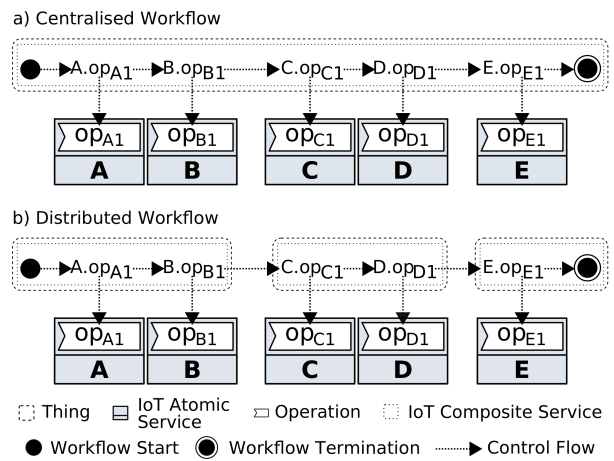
a) Centralised Workflow

A.op$_{A1}$ B.op$_{B1}$ C.op$_{C1}$ D.op$_{D1}$ E.op$_{E1}$

op$_{A1}$ op$_{B1}$ op$_{C1}$ op$_{D1}$ op$_{E1}$

A B C D E

b) Distributed Workflow

A.op$_{A1}$ B.op$_{B1}$ C.op$_{C1}$ D.op$_{D1}$ E.op$_{E1}$

op$_{A1}$ op$_{B1}$ op$_{C1}$ op$_{D1}$ op$_{E1}$

A B C D E

Thing IoT Atomic Service Operation IoT Composite Service

Workflow Start Workflow Termination Control Flow